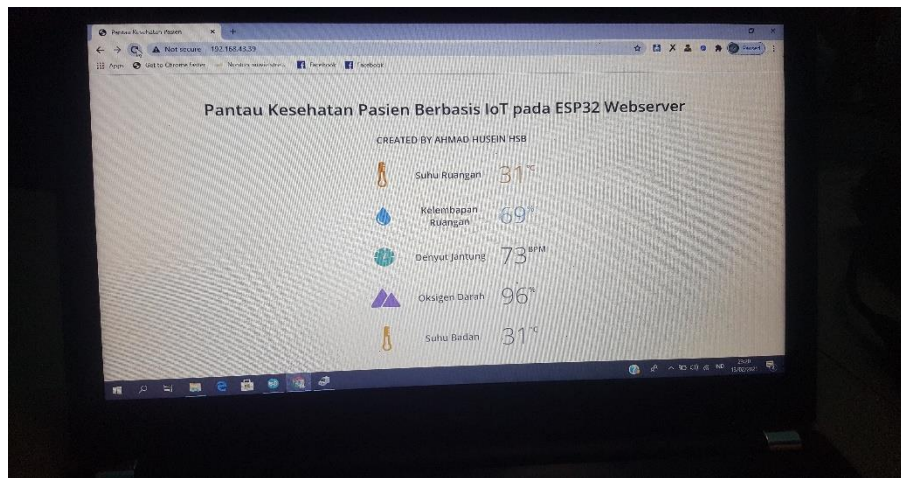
Pantau Kesehatan Pasien ×

Not secure 192.168.43.39

Apps Get to Chrome faster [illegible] Facebook Facebook

Paused

Pantau Kesehatan Pasien Berbasis IoT pada ESP32 Webserver

CREATED BY AHMAD HUSEIN HSB

Suhu Ruangan 31°C

Kelembapan Ruangan 69%

Denyut Jantung 73 BPM

Oksigen Darah 96%

Suhu Badan 31°C

IND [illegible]